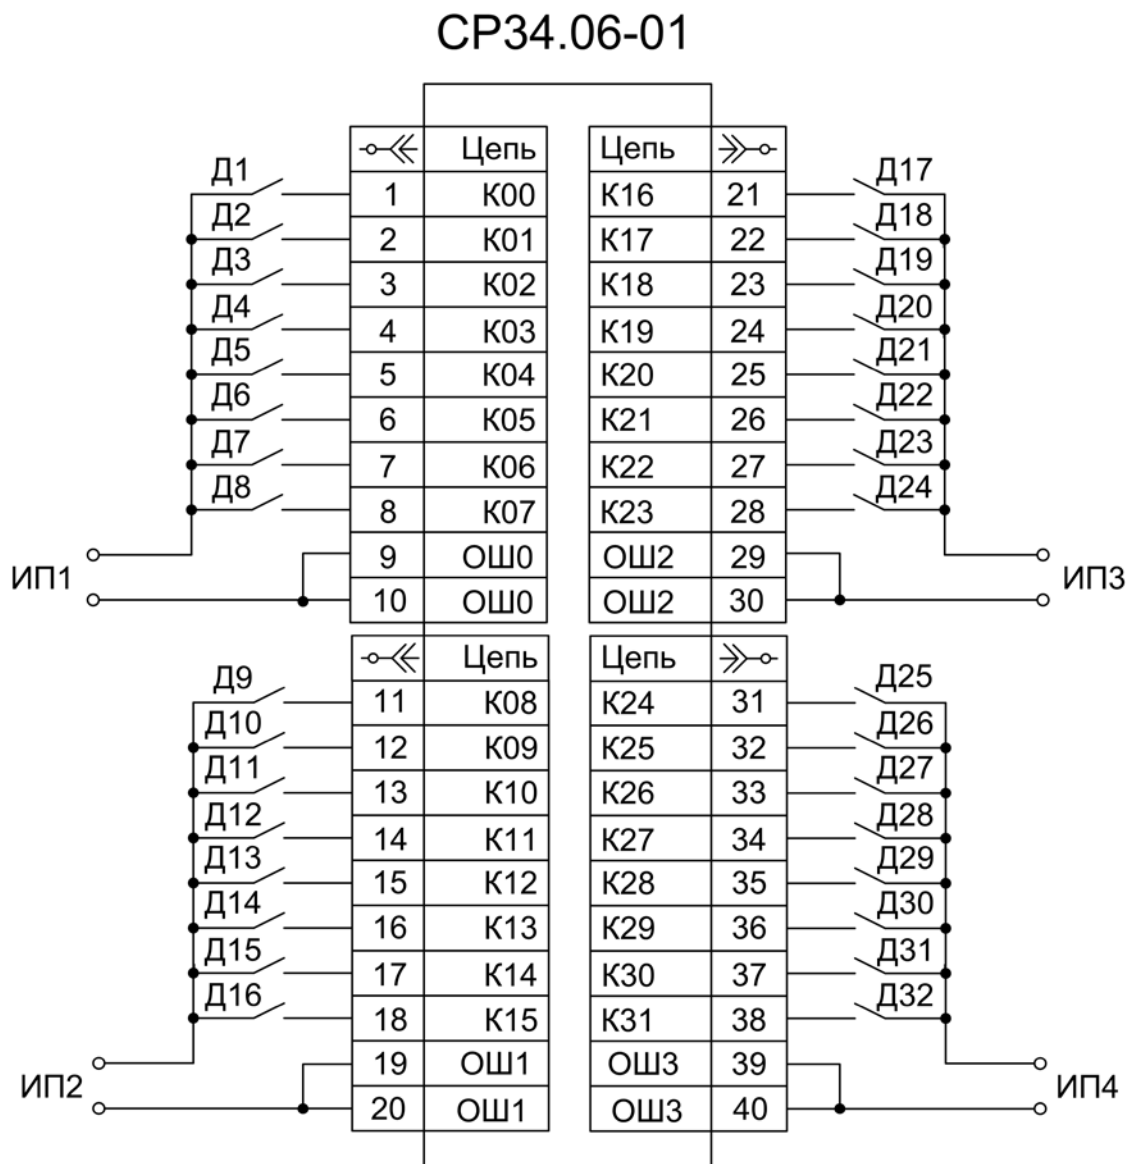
СР34.06-01

| | Цепь |
|---|---|
| 1 | К00 |
| 2 | К01 |
| 3 | К02 |
| 4 | К03 |
| 5 | К04 |
| 6 | К05 |
| 7 | К06 |
| 8 | К07 |
| 9 | ОШ0 |
| 10 | ОШ0 |

| Цепь | |
|---|---|
| К16 | 21 |
| К17 | 22 |
| К18 | 23 |
| К19 | 24 |
| К20 | 25 |
| К21 | 26 |
| К22 | 27 |
| К23 | 28 |
| ОШ2 | 29 |
| ОШ2 | 30 |

Д1 Д2 Д3 Д4 Д5 Д6 Д7 Д8
ИП1
Д17 Д18 Д19 Д20 Д21 Д22 Д23 Д24
ИП3

| | Цепь |
|---|---|
| 11 | К08 |
| 12 | К09 |
| 13 | К10 |
| 14 | К11 |
| 15 | К12 |
| 16 | К13 |
| 17 | К14 |
| 18 | К15 |
| 19 | ОШ1 |
| 20 | ОШ1 |

| Цепь | |
|---|---|
| К24 | 31 |
| К25 | 32 |
| К26 | 33 |
| К27 | 34 |
| К28 | 35 |
| К29 | 36 |
| К30 | 37 |
| К31 | 38 |
| ОШ3 | 39 |
| ОШ3 | 40 |

Д9 Д10 Д11 Д12 Д13 Д14 Д15 Д16
ИП2
Д25 Д26 Д27 Д28 Д29 Д30 Д31 Д32
ИП4